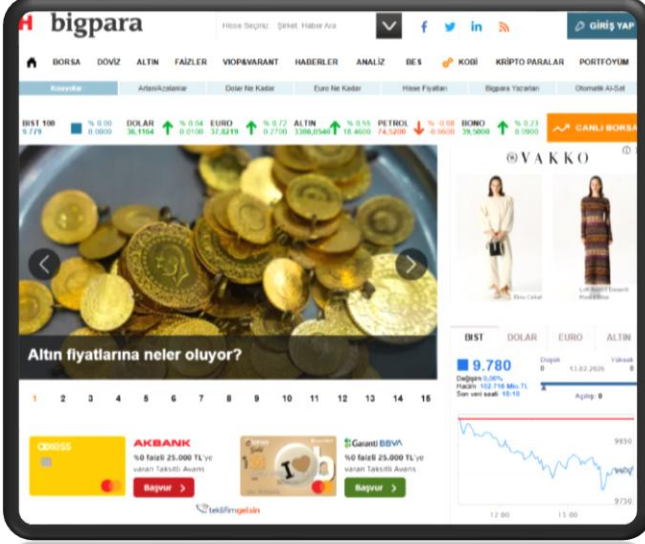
bigpara

Hisse Seçiniz Şirket, Haber Ara

GİRİŞ YAP

BORSA DÖVİZ ALTIN FAİZLER VİOP&VARANT HABERLER ANALİZ BES KOBİ KRİPTO PARALAR PORTFÖYÜM

Kazananlar Artanlar/Azalanlar Dolar Ne Kadar Euro Ne Kadar Hisse Fiyatları Bigpara Yazarları Otomatik Al-Sat

| BIST 100 | % 0.00 | DOLAR | % 0.04 | EURO | % 0.72 | ALTIN | % 0.55 | PETROL | % -0.08 | BONO | % 0.23 |
|---|---|---|---|---|---|---|---|---|---|---|---|
| 9.779 | 0.0000 | 36,1164 | 0.0100 | 37,8219 | 0.2700 | 3308,0540 | 18.4600 | 74,5200 | -0.0600 | 39,5000 | 0.0900 |

CANLI BORSA

VAKKO

Altın fiyatlarına neler oluyor?

1 2 3 4 5 6 7 8 9 10 11 12 13 14 15

CROSS

AKBANK
%0 faizli 25.000 TL'ye varan Taksitli Avans
Başvur

Garanti BBVA
%0 faizli 25.000 TL'ye varan Taksitli Avans
Başvur

teklifimgelsin

BIST DOLAR EURO ALTIN

9.780
Değişim 0,00%
Hacim 102.716 Mn TL
Son veri saati 10:10
Düşük
Yüksek
13.02.2025
Açılış

9830
9730
12:00
15:00